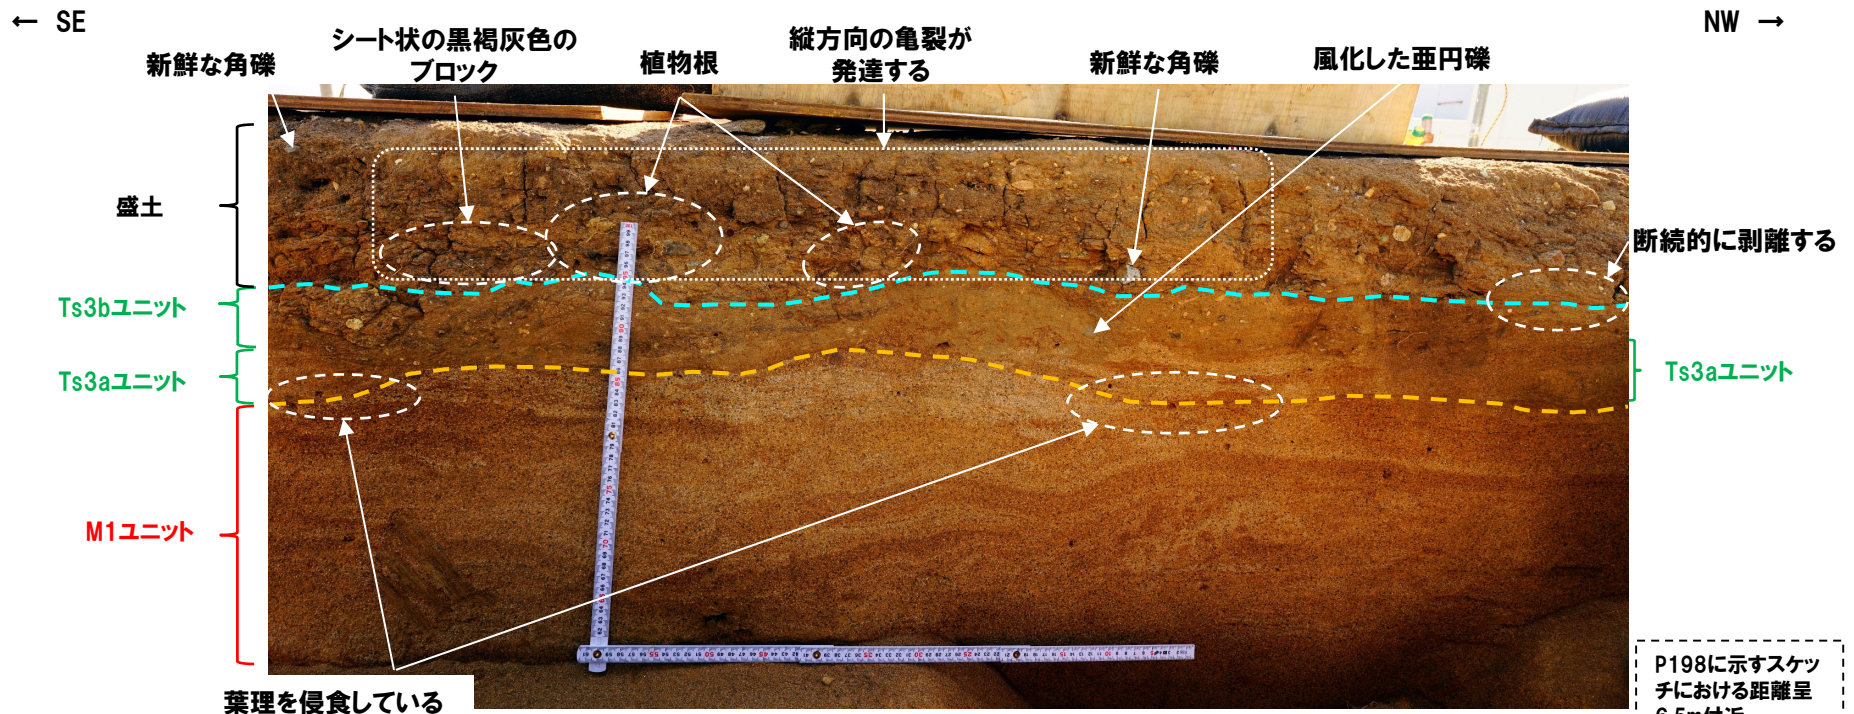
← SE

NW →

新鮮な角礫

シート状の黒褐灰色のブロック

植物根

縦方向の亀裂が発達する

新鮮な角礫

風化した亜円礫

盛土

断続的に剥離する

Ts3bユニット

Ts3aユニット

Ts3aユニット

M1ユニット

葉理を侵食している

P198に示すスケッチにおける距離呈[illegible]